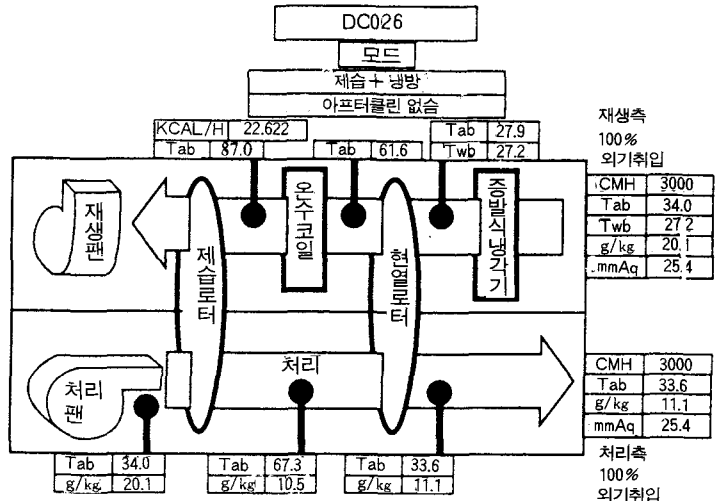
DC026

모드

제습+냉방

아프터쿨린 없음

| KCAL/H | 22.622 |
|---|---|
| Tab | 87.0 |

| Tab | 61.6 |
|---|---|

| Tab | 27.9 |
|---|---|
| Twb | 27.2 |

재생측
100%
외기취입

| CMH | 3000 |
|---|---|
| Tab | 34.0 |
| Twb | 27.2 |
| g/kg | 20.1 |
| mmAq | 25.4 |

재생팬

제습로터

온수코일

현열로터

증발식냉각기

처리

처리팬

| CMH | 3000 |
|---|---|
| Tab | 33.6 |
| g/kg | 11.1 |
| mmAq | 25.4 |

| Tab | 34.0 |
|---|---|
| g/kg | 20.1 |

| Tab | 67.3 |
|---|---|
| g/kg | 10.5 |

| Tab | 33.6 |
|---|---|
| g/kg | 11.1 |

처리측
100%
외기취입